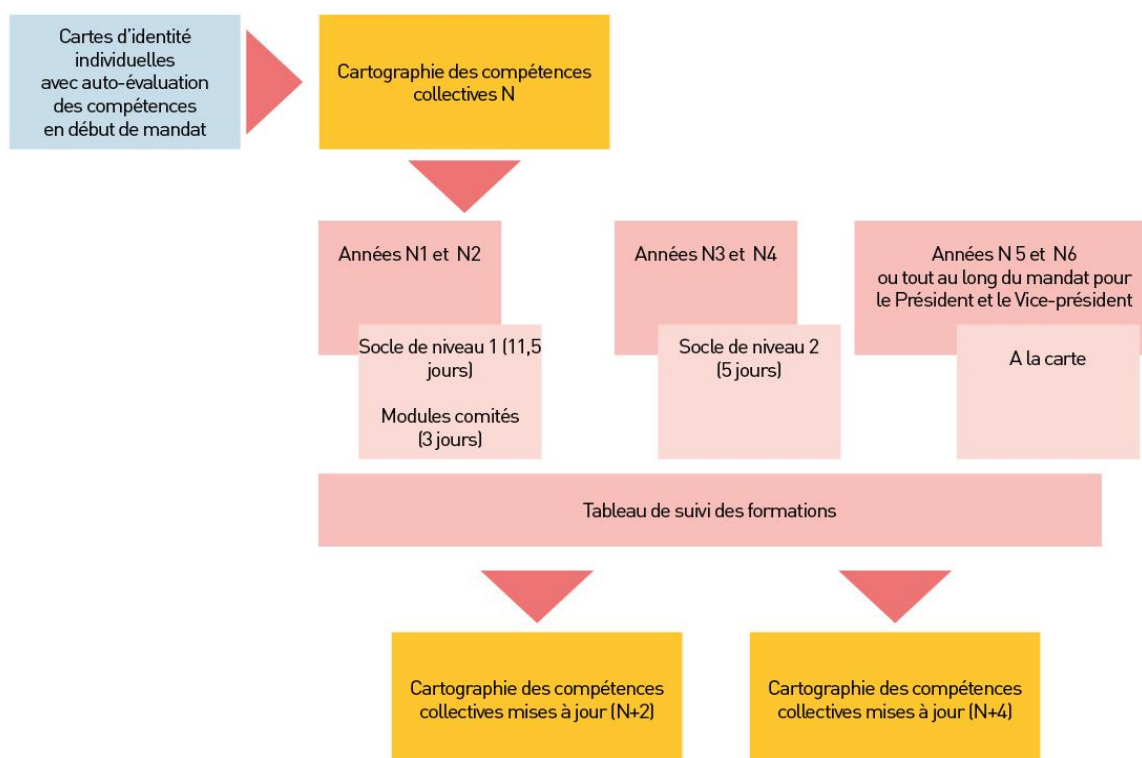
Cartes d'identité individuelles avec auto-évaluation des compétences en début de mandat

Cartographie des compétences collectives N

Années N1 et N2

Socle de niveau 1 (11,5 jours)

Modules comités (3 jours)

Années N3 et N4

Socle de niveau 2 (5 jours)

Années N 5 et N6 ou tout au long du mandat pour le Président et le Vice-président

A la carte

Tableau de suivi des formations

Cartographie des compétences collectives mises à jour (N+2)

Cartographie des compétences collectives mises à jour (N+4)